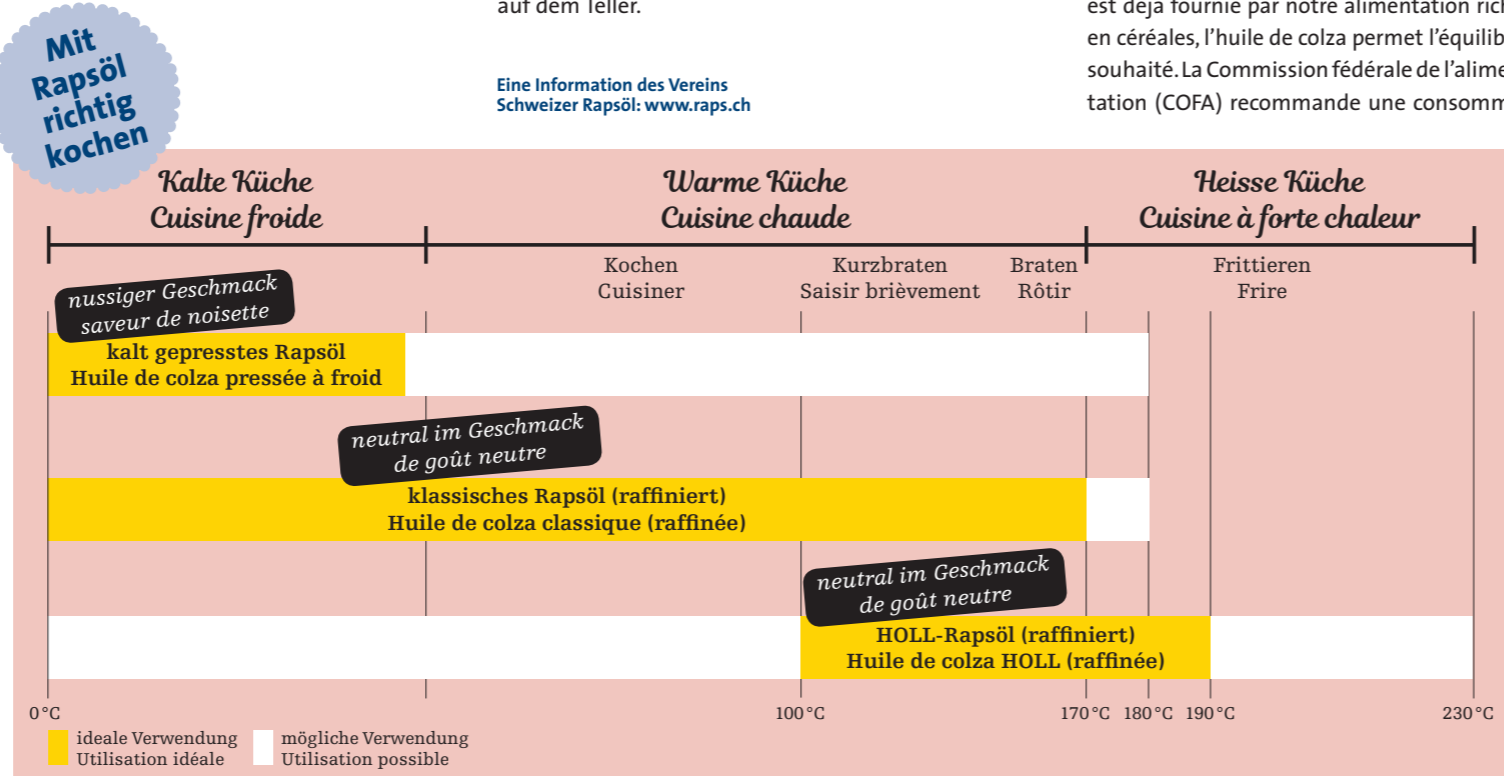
Mit Rapsöl richtig kochen

auf dem Teller.

Eine Information des Vereins Schweizer Rapsöl: www.raps.ch

est déjà fournie par notre alimentation rich en céréales, l'huile de colza permet l'équilib souhaité. La Commission fédérale de l'alime tation (COFA) recommande une consomm

Kalte Küche
Cuisine froide

Warme Küche
Cuisine chaude

Heisse Küche
Cuisine à forte chaleur

Kochen
Cuisiner

Kurzbraten
Saisir brièvement

Braten
Rôtir

Frittieren
Frire

nussiger Geschmack
saveur de noisette

kalt gepresstes Rapsöl
Huile de colza pressée à froid

neutral im Geschmack
de goût neutre

klassisches Rapsöl (raffiniert)
Huile de colza classique (raffinée)

neutral im Geschmack
de goût neutre

HOLL-Rapsöl (raffiniert)
Huile de colza HOLL (raffinée)

0 °C 100 °C 170 °C 180 °C 190 °C 230 °C

ideale Verwendung
Utilisation idéale

mögliche Verwendung
Utilisation possible